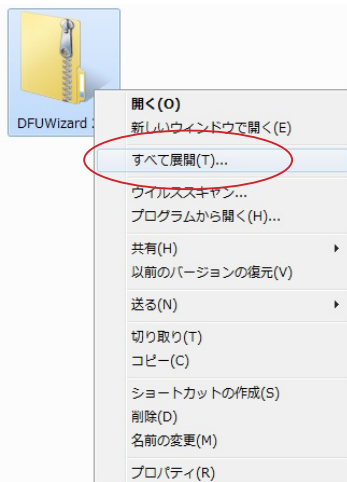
DFUWizard

開く(O)
新しいウィンドウで開く(E)

すべて展開(T)...

ウイルススキャン...
プログラムから開く(H)...

共有(H)
以前のバージョンの復元(V)

送る(N)

切り取り(T)
コピー(C)

ショートカットの作成(S)
削除(D)
名前の変更(M)

プロパティ(R)